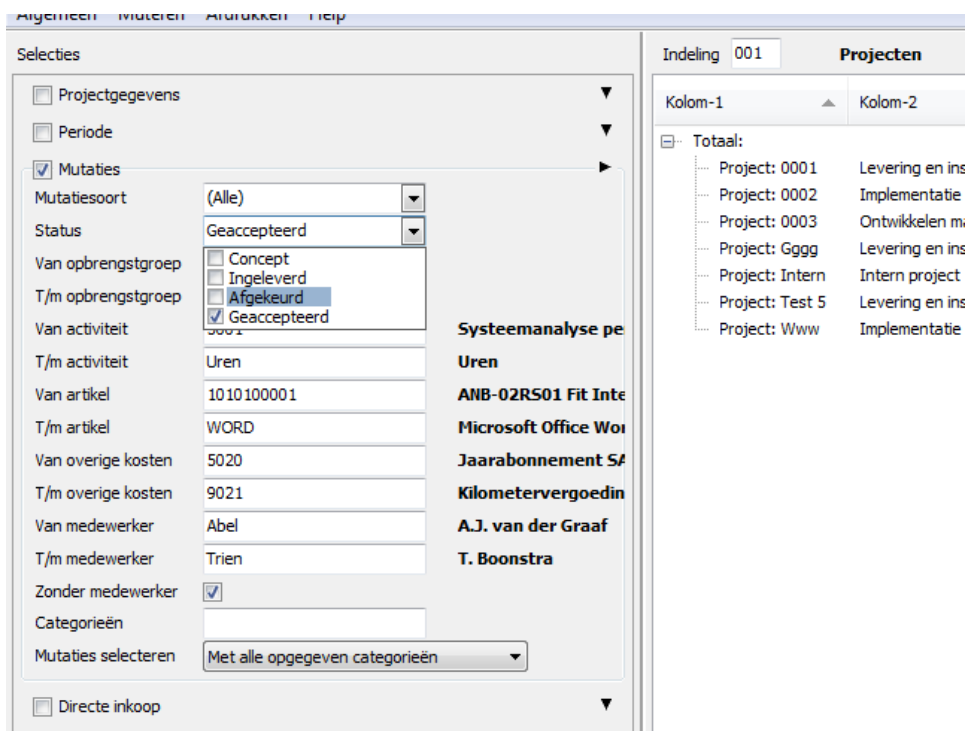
Algemeen Muteren Afdrukken Help

Selecties

Projectgegevens

Periode

Mutaties

Mutatiesoort (Alle)

Status Geaccepteerd

Concept
Ingeleverd
Afgekeurd
Geaccepteerd

Van opbrengstgroep

T/m opbrengstgroep

Van activiteit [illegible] Systeemanalyse pe

T/m activiteit Uren Uren

Van artikel 1010100001 ANB-02RS01 Fit Inte

T/m artikel WORD Microsoft Office Wor

Van overige kosten 5020 Jaarabonnement SA

T/m overige kosten 9021 Kilometervergoedin

Van medewerker Abel A.J. van der Graaf

T/m medewerker Trien T. Boonstra

Zonder medewerker

Categorieën

Mutaties selecteren Met alle opgegeven categorieën

Directe inkoop

Indeling 001 Projecten

| Kolom-1 | Kolom-2 |
|---|---|
| Totaal: | |
| Project: 0001 | Levering en ins |
| Project: 0002 | Implementatie |
| Project: 0003 | Ontwikkelen ma |
| Project: Gggg | Levering en ins |
| Project: Intern | Intern project |
| Project: Test 5 | Levering en ins |
| Project: Www | Implementatie |